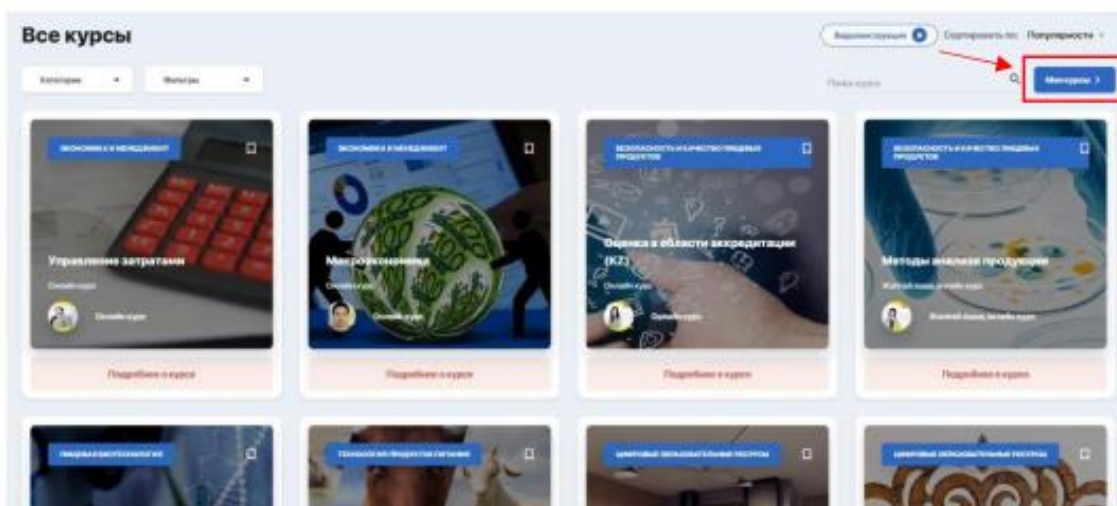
Все курсы

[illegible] Сортировать по: Популярности

Категории

Фильтры

Поиск курса

Мои курсы >

ЭКОНОМИКА И МЕНЕДЖМЕНТ

Управление затратами

Онлайн курс

Онлайн курс

Подробнее о курсе

ЭКОНОМИКА И МЕНЕДЖМЕНТ

Макроэкономика

Онлайн курс

Онлайн курс

Подробнее о курсе

БЕЗОПАСНОСТЬ И КАЧЕСТВО ПИЩЕВЫХ ПРОДУКТОВ

Оценка в области аккредитации (KZ)

Онлайн курс

Онлайн курс

Подробнее о курсе

БЕЗОПАСНОСТЬ И КАЧЕСТВО ПИЩЕВЫХ ПРОДУКТОВ

Методы анализа продукции

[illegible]

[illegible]

Подробнее о курсе

ПИЩЕВАЯ БИОТЕХНОЛОГИЯ

ТЕХНОЛОГИЯ ПРОДУКТОВ ПИТАНИЯ

ЦИФРОВЫЕ ОБРАЗОВАТЕЛЬНЫЕ РЕСУРСЫ

ЦИФРОВЫЕ ОБРАЗОВАТЕЛЬНЫЕ РЕСУРСЫ